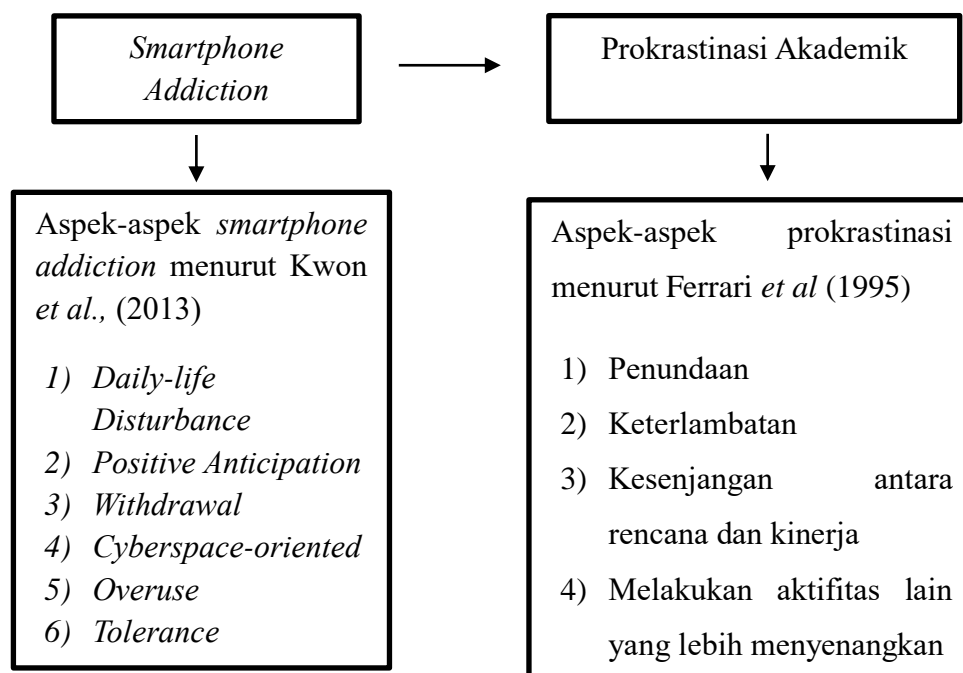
Smartphone Addiction

Prokrastinasi Akademik

Aspek-aspek smartphone addiction menurut Kwon et al., (2013)

1) Daily-life Disturbance
2) Positive Anticipation
3) Withdrawal
4) Cyberspace-oriented
5) Overuse
6) Tolerance

Aspek-aspek prokrastinasi menurut Ferrari et al (1995)

1) Penundaan
2) Keterlambatan
3) Kesenjangan antara rencana dan kinerja
4) Melakukan aktifitas lain yang lebih menyenangkan